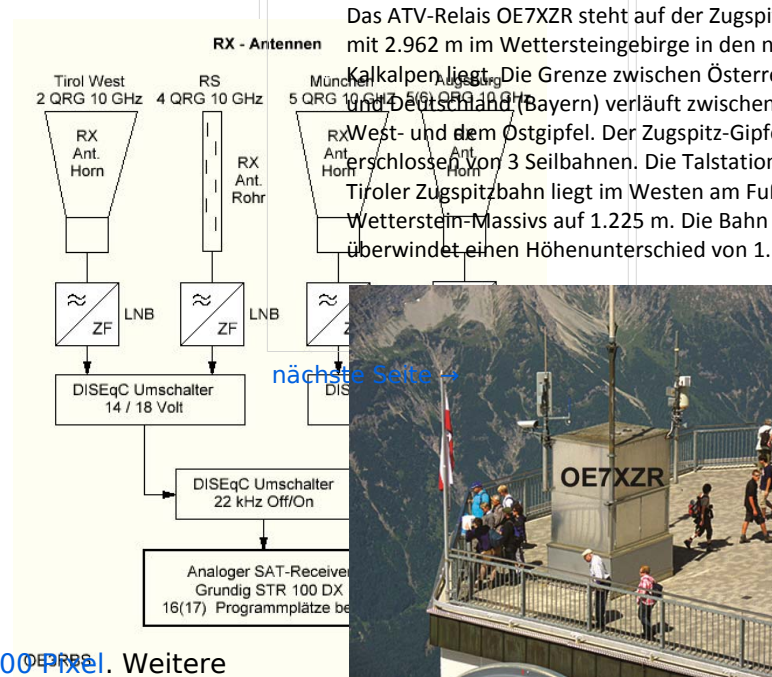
Das ATV-Relais OE7XZR steht auf der Zugspi
mit 2.962 m im Wettersteingebirge in den n
Kalkalpen liegt. Die Grenze zwischen Österre
und Deutschland (Bayern) verläuft zwischen
West- und dem Ostgipfel. Der Zugspitz-Gipfe
erschlossen von 3 Seilbahnen. Die Talstation
Tiroler Zugspitzbahn liegt im Westen am Fu
Wetterstein-Massivs auf 1.225 m. Die Bahn
überwindet einen Höhenunterschied von 1.

RX - Antennen

Tirol West
2 QRG 10 GHz

RX
Ant.
Horn

RS
4 QRG 10 GHz

RX
Ant.
Rohr

München
5 QRG 10 GHz

RX
Ant.
Horn

Augsburg
5(6) QRG 10 GHz

RX
Ant.
Horn

LNB
ZF

LNB
ZF

ZF

DISEqC Umschalter
14 / 18 Volt

DIS

DISEqC Umschalter
22 kHz Off/On

Analoger SAT-Receiver
Grundig STR 100 DX
16(17) Programmplätze be

nächste Seite →

OE7XZR

OE7RPS

00 Pixel. Weitere